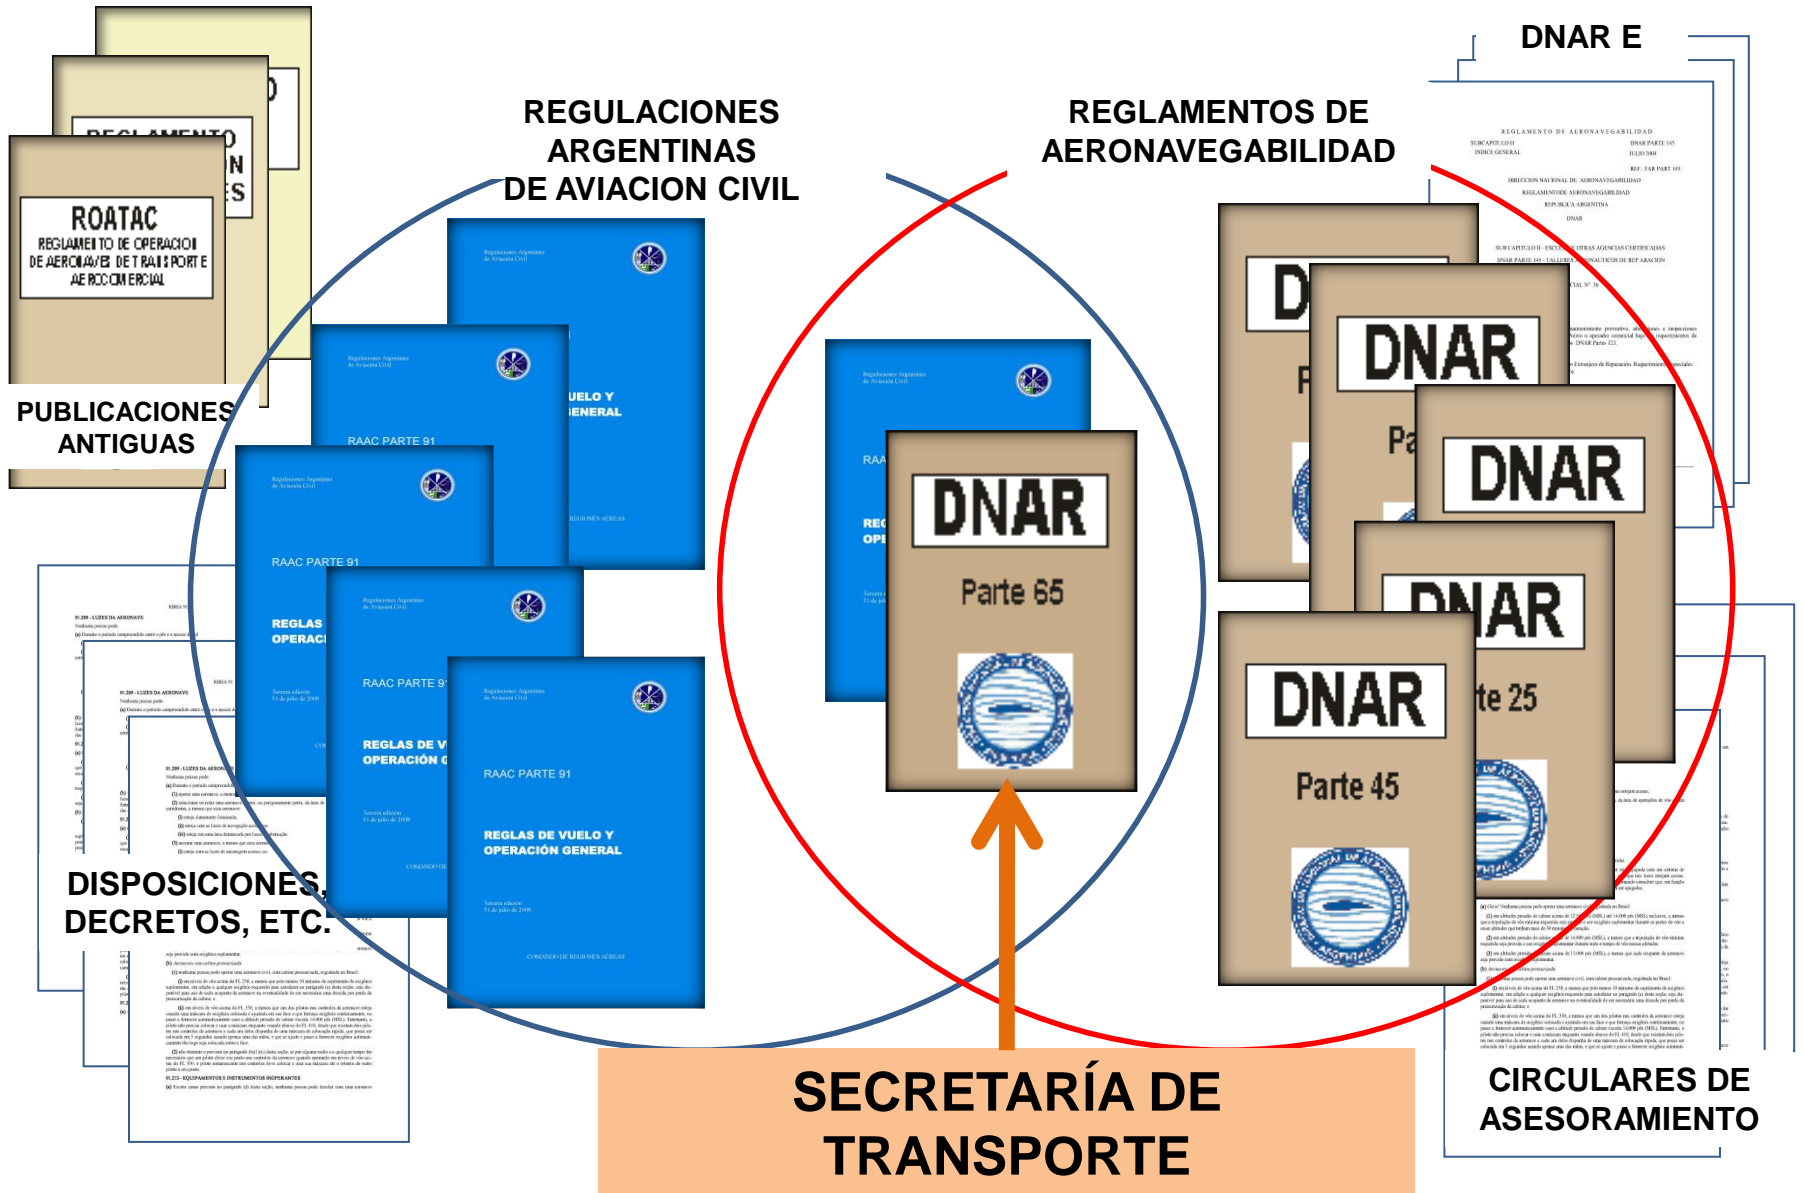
DNAR E

REGULACIONES ARGENTINAS DE AVIACION CIVIL

REGLAMENTOS DE AERONAVEGABILIDAD

ROATAC
REGLAMENTO DE OPERACION DE AERONAVES DE TRANSPORTE AEROCOMERCIAL

PUBLICACIONES ANTIGUAS

DISPOSICIONES, DECRETOS, ETC.

RAAC PARTE 91

RAAC PARTE 91
REGLAS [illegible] OPERACI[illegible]

RAAC PARTE 9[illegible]
REGLAS DE V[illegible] OPERACIÓN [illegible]

RAAC PARTE 91
REGLAS DE VUELO Y OPERACIÓN GENERAL

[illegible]UELO Y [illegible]ENERAL

DNAR
Parte 65

DNAR
Parte 45

DNAR

DNAR

DNAR
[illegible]te 25

SECRETARÍA DE TRANSPORTE

CIRCULARES DE ASESORAMIENTO